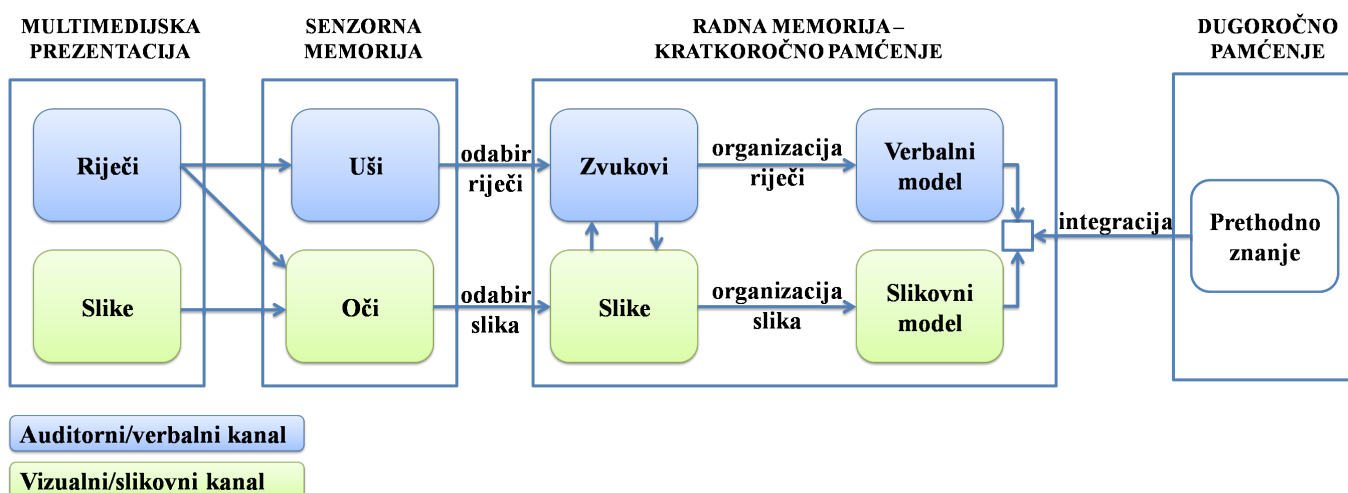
MULTIMEDIJSKA PREZENTACIJA

SENZORNA MEMORIJA

RADNA MEMORIJA – KRATKOROČNO PAMĆENJE

DUGOROČNO PAMĆENJE

Riječi

Slike

Uši

Oči

odabir riječi

odabir slika

Zvukovi

Slike

organizacija riječi

organizacija slika

Verbalni model

Slikovni model

integracija

Prethodno znanje

Auditorni/verbalni kanal

Vizualni/slikovni kanal